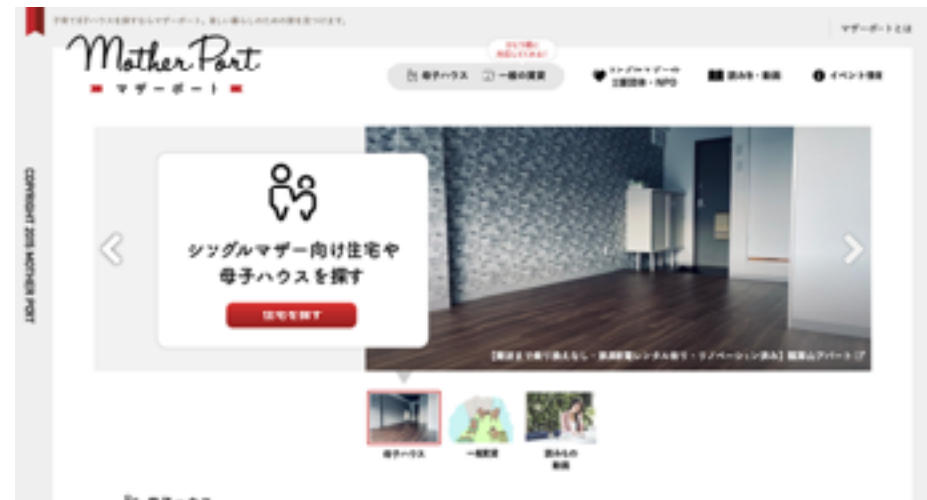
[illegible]

マザーポートとは

Mother Port
マザーポート

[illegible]

母子ハウス　一般の賃貸

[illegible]

読みもの・動画

イベント情報

COPYRIGHT 2015 MOTHER PORT

シングルマザー向け住宅や
母子ハウスを探す

住宅を探す

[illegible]

母子ハウス

一般賃貸

読みもの
動画

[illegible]